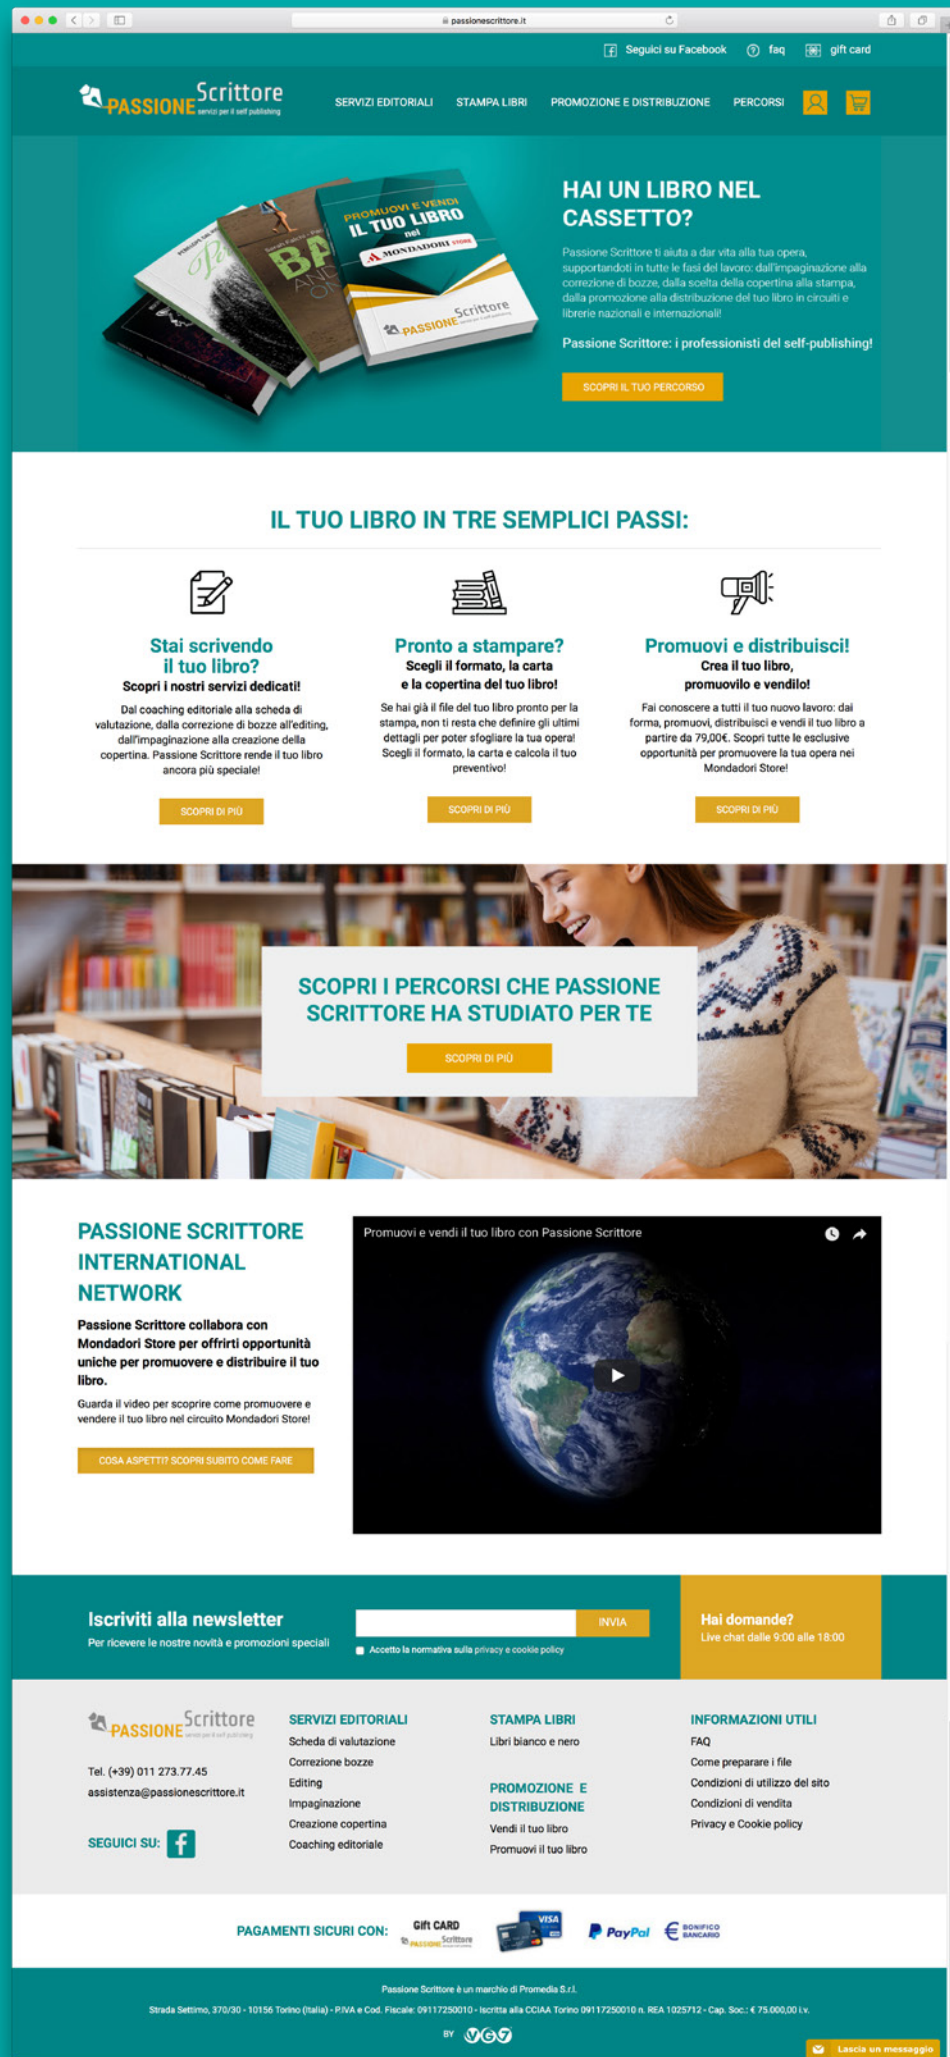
passionescrittore.it

Seguici su Facebook faq gift card

PASSIONE Scrittore servizi per il self publishing

SERVIZI EDITORIALI STAMPA LIBRI PROMOZIONE E DISTRIBUZIONE PERCORSI

PROMUOVI E VENDI IL TUO LIBRO nel MONDADORI STORE

PASSIONE Scrittore

HAI UN LIBRO NEL CASSETTO?

Passione Scrittore ti aiuta a dar vita alla tua opera, supportandoti in tutte le fasi del lavoro: dall'impaginazione alla correzione di bozze, dalla scelta della copertina alla stampa, dalla promozione alla distribuzione del tuo libro in circuiti e librerie nazionali e internazionali!

Passione Scrittore: i professionisti del self-publishing!

SCOPRI IL TUO PERCORSO

IL TUO LIBRO IN TRE SEMPLICI PASSI:

Stai scrivendo il tuo libro?
Scopri i nostri servizi dedicati!
Dal coaching editoriale alla scheda di valutazione, dalla correzione di bozze all'editing, dall'impaginazione alla creazione della copertina. Passione Scrittore rende il tuo libro ancora più speciale!
SCOPRI DI PIÙ

Pronto a stampare?
Scegli il formato, la carta e la copertina del tuo libro!
Se hai già il file del tuo libro pronto per la stampa, non ti resta che definire gli ultimi dettagli per poter sfogliare la tua opera! Scegli il formato, la carta e calcola il tuo preventivo!
SCOPRI DI PIÙ

Promuovi e distribuisci!
Crea il tuo libro, promuovilo e vendilo!
Fai conoscere a tutti il tuo nuovo lavoro: dai forma, promuovi, distribuisci e vendi il tuo libro a partire da 79,00€. Scopri tutte le esclusive opportunità per promuovere la tua opera nei Mondadori Store!
SCOPRI DI PIÙ

SCOPRI I PERCORSI CHE PASSIONE SCRITTORE HA STUDIATO PER TE
SCOPRI DI PIÙ

PASSIONE SCRITTORE INTERNATIONAL NETWORK

Passione Scrittore collabora con Mondadori Store per offrirti opportunità uniche per promuovere e distribuire il tuo libro.

Guarda il video per scoprire come promuovere e vendere il tuo libro nel circuito Mondadori Store!

COSA ASPETTI? SCOPRI SUBITO COME FARE

Promuovi e vendi il tuo libro con Passione Scrittore

Iscriviti alla newsletter
Per ricevere le nostre novità e promozioni speciali
INVIA
Accetto la normativa sulla privacy e cookie policy

Hai domande?
Live chat dalle 9:00 alle 18:00

PASSIONE Scrittore
Tel. (+39) 011 273.77.45
assistenza@passionescrittore.it
SEGUICI SU:

SERVIZI EDITORIALI
Scheda di valutazione
Correzione bozze
Editing
Impaginazione
Creazione copertina
Coaching editoriale

STAMPA LIBRI
Libri bianco e nero

PROMOZIONE E DISTRIBUZIONE
Vendi il tuo libro
Promuovi il tuo libro

INFORMAZIONI UTILI
FAQ
Come preparare i file
Condizioni di utilizzo del sito
Condizioni di vendita
Privacy e Cookie policy

PAGAMENTI SICURI CON: Gift CARD PASSIONE Scrittore VISA PayPal BONIFICO BANCARIO

Passione Scrittore è un marchio di Promedia S.r.l.
Strada Settimo, 370/30 - 10156 Torino (Italia) - P.IVA e Cod. Fiscale: 09117250010 - Iscritta alla CCIAA Torino 09117250010 n. REA 1025712 - Cap. Soc.: € 75.000,00 i.v.
BY

Lascia un messaggio